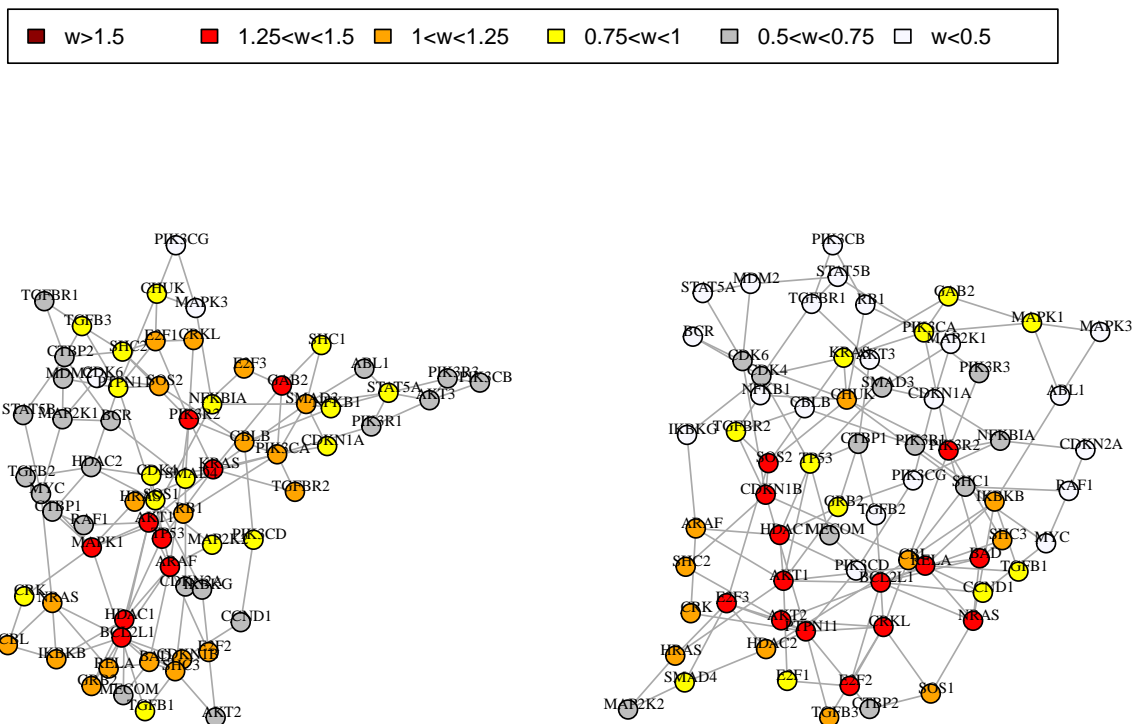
w>1.5 1.25<w<1.5 1<w<1.25 0.75<w<1 0.5<w<0.75 w<0.5

PIK3CG
TGFBR1
CHUK
MAPK3
TGFB3
E2F1
CRKL
CTBP2
SHC2
CDK6
SHC1
MDM2
PTPN11
SOS2
E2F3
ABL1
PIK3R3
STAT5B
MAP2K1
BCR
NFKBIA
GAB2
STAT5A
PIK3CB
PIK3R2
SMAD3
NFKB1
AKT3
PIK3R1
CBLB
TGFB2
HDAC2
CDK4
KRAS
PIK3CA
CDKN1A
MYC
SMAD4
TGFBR2
CTBP1
HRAS
SOS1
RB1
RAF1
AKT1
TP53
MAP2K2
PIK3CD
MAPK1
ARAF
CDKN2A
IKBKG
CRK
NRAS
CCND1
CBL
HDAC1
BCL2L1
E2F2
IKBKB
RELA
BAD
CDKN1B
SHC3
GRB2
MECOM
TGFB1
AKT2

PIK3CB
STAT5B
STAT5A
MDM2
TGFBR1
RB1
GAB2
MAPK1
MAPK3
BCR
PIK3CA
MAP2K1
CDK6
KRAS
AKT3
PIK3R3
CDK4
NFKB1
SMAD3
CBLB
CHUK
CDKN1A
ABL1
IKBKG
TGFBR2
CTBP1
PIK3R1
PIK3R2
NFKBIA
CDKN2A
SOS2
TP53
PIK3CG
SHC1
CDKN1B
RAF1
GRB2
IKBKB
TGFB2
ARAF
HDAC1
MECOM
SHC3
MYC
SHC2
PIK3CD
CBL
RELA
BAD
AKT1
BCL2L1
TGFB1
CCND1
E2F3
CRK
AKT2
PTPN11
CRKL
NRAS
HDAC2
HRAS
E2F1
SMAD4
E2F2
SOS1
MAP2K2
TGFB3
CTBP2